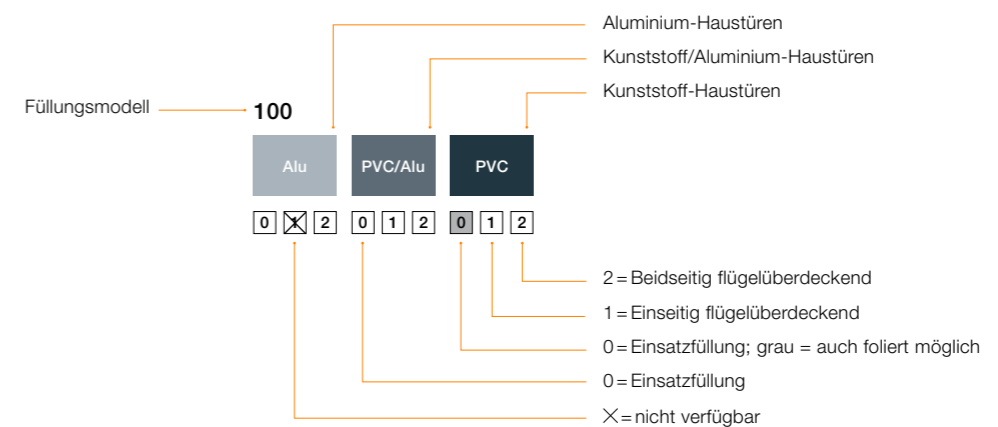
Aluminium-Haustüren

Kunststoff/Aluminium-Haustüren

Kunststoff-Haustüren

Füllungsmodell

100

Alu

PVC/Alu

PVC

0 1 2 0 1 2 0 1 2

2 = Beidseitig flügelüberdeckend

1 = Einseitig flügelüberdeckend

0 = Einsatzfüllung; grau = auch foliert möglich

0 = Einsatzfüllung

X = nicht verfügbar